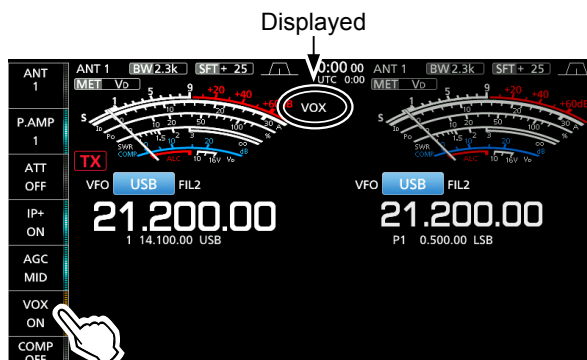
Displayed

ANT 1
P.AMP 1
ATT OFF
IP+ ON
AGC MID
VOX ON
COMP OFF

ANT 1 BW 2.3k SFT + 25
MET VD
S 1 3 5 9 +20 +40 +60dB
Po 0 50 100 %
SWR 1 1.5 2 3 ∞
COMP 0 10 20 dB
ALC ID 10 16V VD
TX
VFO USB FIL2
21.200.00
1 14.100.00 USB

0:00 00
UTC 0:00
VOX

ANT 1 BW 2.3k SFT + 25
MET VD
S 1 3 5 9 +20 +40 +60dB
VFO USB FIL2
21.200.00
P1 0.500.00 LSB